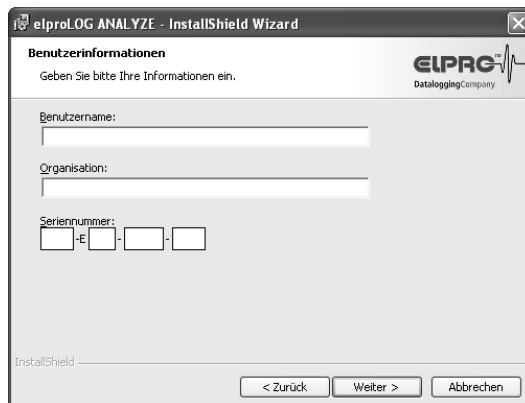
elproLOG ANALYZE - InstallShield Wizard

Benutzerinformationen

Geben Sie bitte Ihre Informationen ein.

ELPRO™ DataloggingCompany

Benutzername:

Organisation:

Seriennummer:

-E - -

InstallShield

< Zurück Weiter > Abbrechen